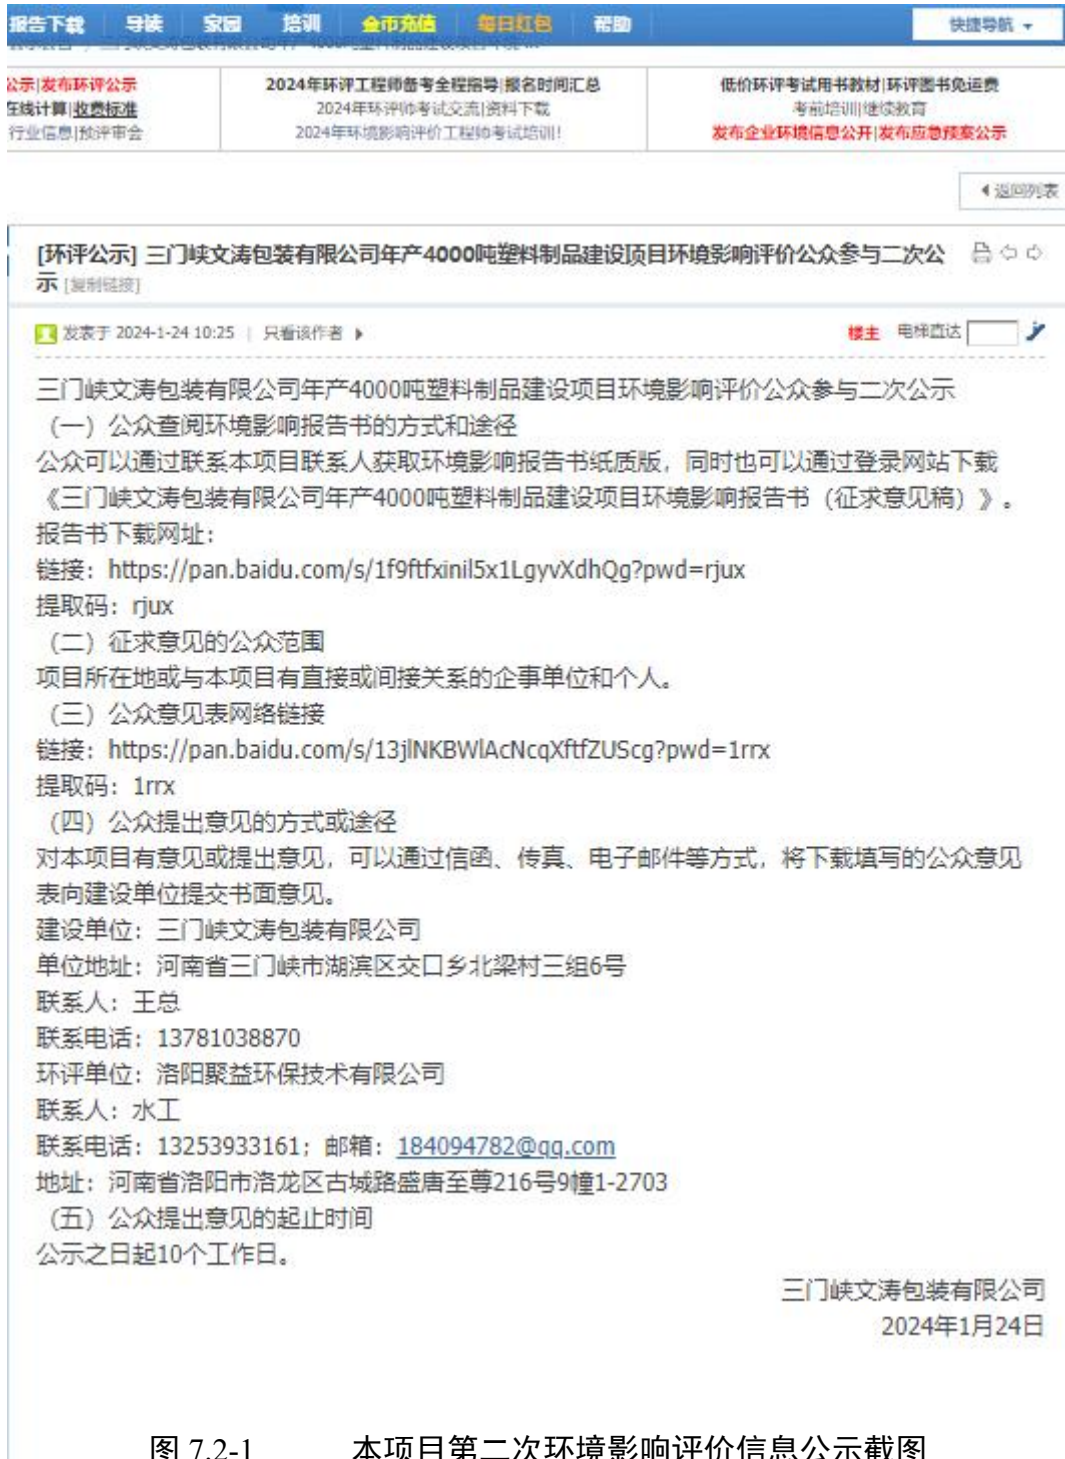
报告下载 | 导读 | 家园 | 培训 | 金币充值 | 每日红包 | 帮助 | 快捷导航

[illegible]

公示|发布环评公示
在线计算|收费标准
行业信息|预评审会

2024年环评工程师备考全程指导|报名时间汇总
2024年环评师考试交流|资料下载
2024年环境影响评价工程师考试培训!

低价环评考试用书教材|环评图书免运费
考前培训|继续教育
发布企业环境信息公开|发布应急预案公示

返回列表

[环评公示] 三门峡文涛包装有限公司年产4000吨塑料制品建设项目环境影响评价公众参与二次公示 [复制链接]

发表于 2024-1-24 10:25 | 只看该作者

楼主 电梯直达

三门峡文涛包装有限公司年产4000吨塑料制品建设项目环境影响评价公众参与二次公示
（一）公众查阅环境影响报告书的方式和途径
公众可以通过联系本项目联系人获取环境影响报告书纸质版，同时也可以通过登录网站下载《三门峡文涛包装有限公司年产4000吨塑料制品建设项目环境影响报告书（征求意见稿）》。
报告书下载网址：
链接：https://pan.baidu.com/s/1f9ftfxinil5x1LgyvXdhQg?pwd=rjux
提取码：rjux
（二）征求意见的公众范围
项目所在地或与本项目有直接或间接关系的企事单位和个人。
（三）公众意见表网络链接
链接：https://pan.baidu.com/s/13jlNKBWlAcNcqXftfZUScg?pwd=1rrx
提取码：1rrx
（四）公众提出意见的方式或途径
对本项目有意见或提出意见，可以通过信函、传真、电子邮件等方式，将下载填写的公众意见表向建设单位提交书面意见。
建设单位：三门峡文涛包装有限公司
单位地址：河南省三门峡市湖滨区交口乡北梁村三组6号
联系人：王总
联系电话：13781038870
环评单位：洛阳聚益环保技术有限公司
联系人：水工
联系电话：13253933161；邮箱：184094782@qq.com
地址：河南省洛阳市洛龙区古城路盛唐至尊216号9幢1-2703
（五）公众提出意见的起止时间
公示之日起10个工作日。

三门峡文涛包装有限公司
2024年1月24日

图 7.2-1 本项目第二次环境影响评价信息公示截图